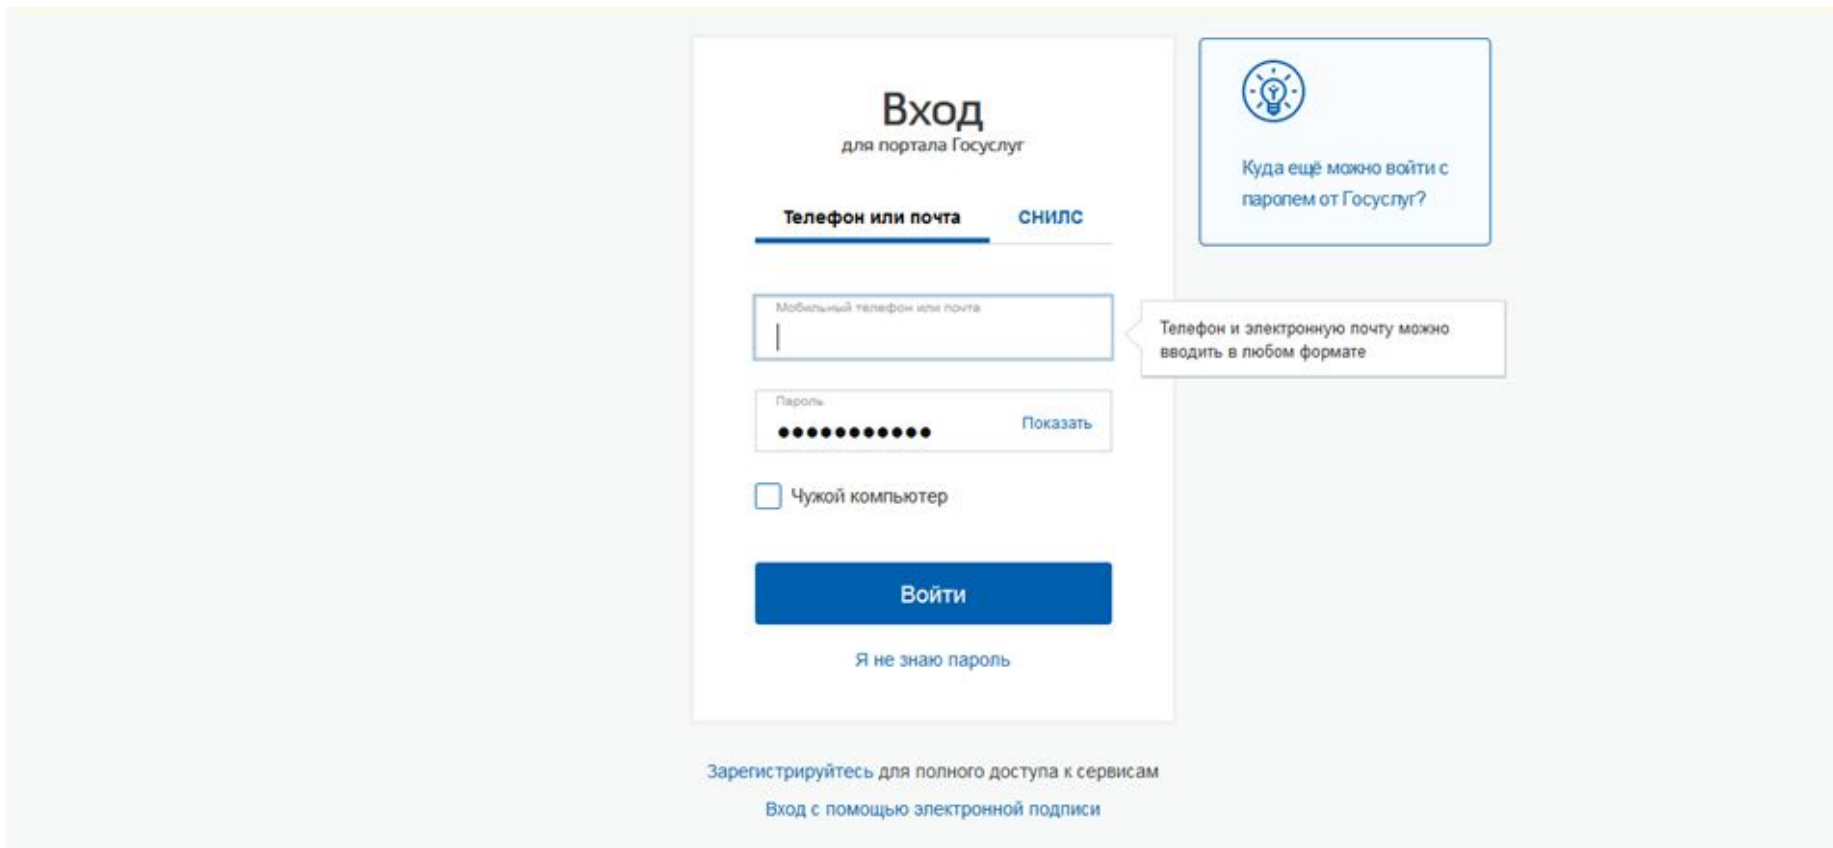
Вход
для портала Госуслуг

Телефон или почта   СНИЛС

Мобильный телефон или почта

Телефон и электронную почту можно вводить в любом формате

Пароль
●●●●●●●●●●● Показать

Чужой компьютер

Войти

Я не знаю пароль

Куда ещё можно войти с паролем от Госуслуг?

Зарегистрируйтесь для полного доступа к сервисам

Вход с помощью электронной подписи